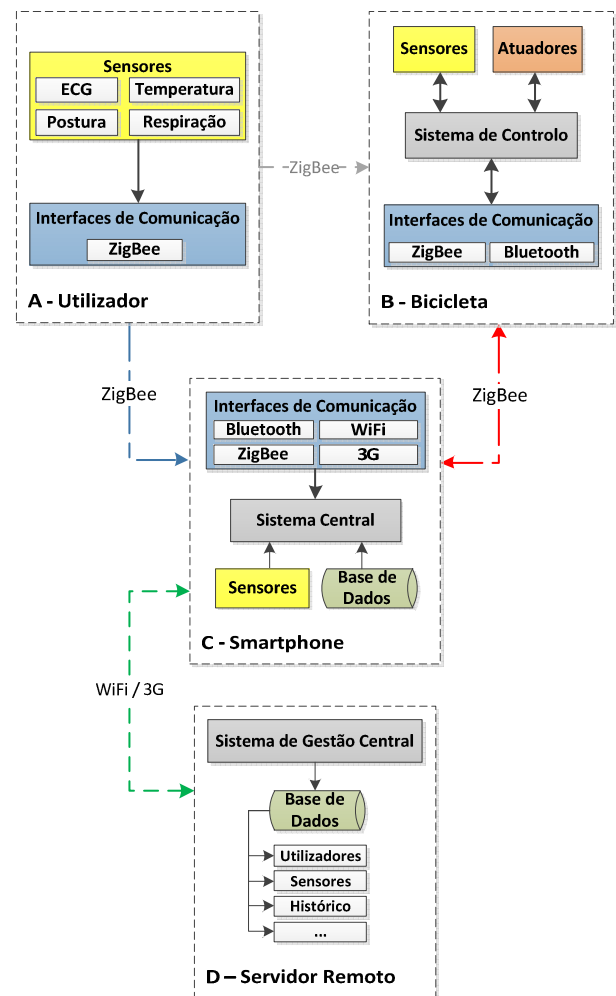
Sensores
ECG
Temperatura
Postura
Respiração

Interfaces de Comunicação
ZigBee

A - Utilizador

ZigBee

Sensores
Atuadores
Sistema de Controlo
Interfaces de Comunicação
ZigBee
Bluetooth

B - Bicicleta

ZigBee

ZigBee

Interfaces de Comunicação
Bluetooth
WiFi
ZigBee
3G
Sistema Central
Sensores
Base de Dados

C - Smartphone

WiFi / 3G

Sistema de Gestão Central
Base de Dados
Utilizadores
Sensores
Histórico
...

D – Servidor Remoto